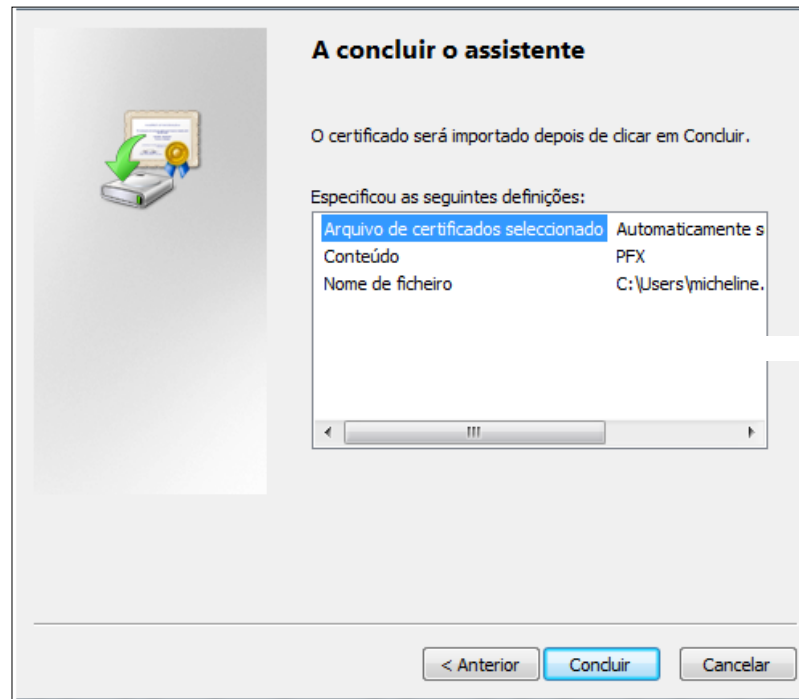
A concluir o assistente

O certificado será importado depois de clicar em Concluir.

Especificou as seguintes definições:

| | |
|---|---|
| Arquivo de certificados seleccionado | Automaticamente s |
| Conteúdo | PFX |
| Nome de ficheiro | C:\Users\micheline. |

< Anterior Concluir Cancelar